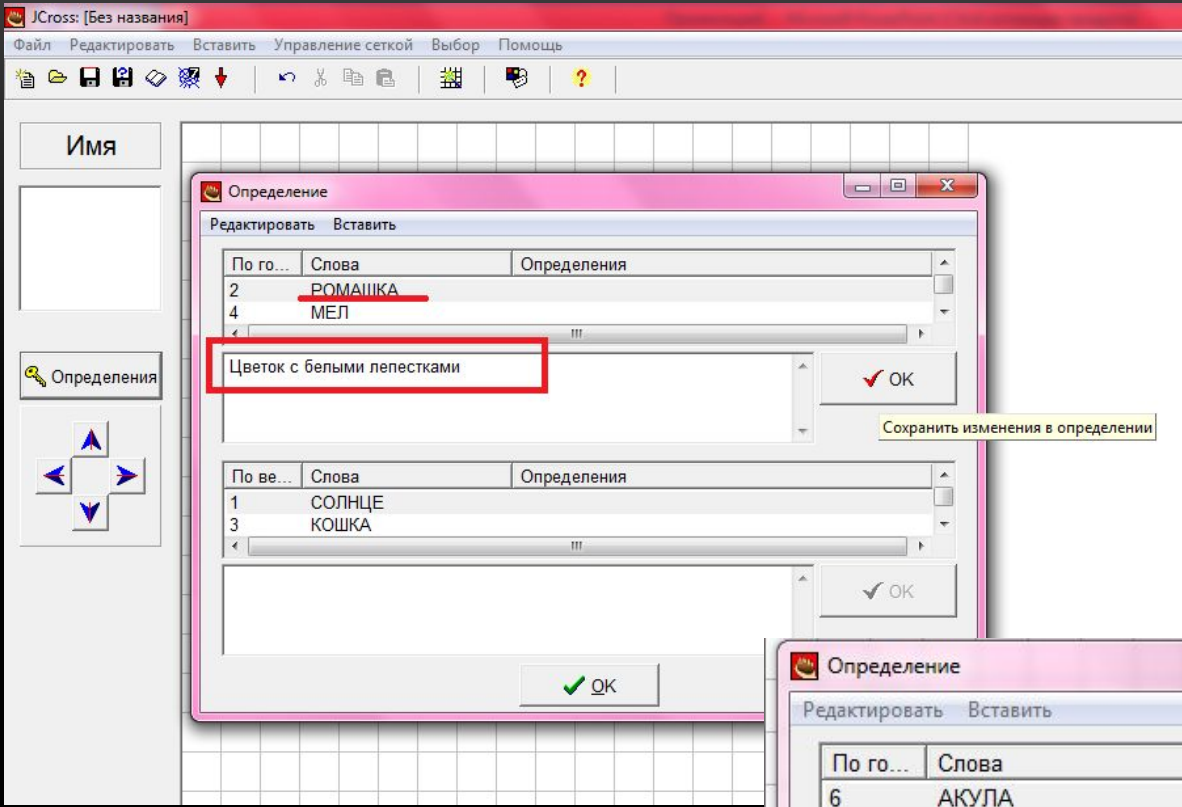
JCross: [Без названия]

Файл Редактировать Вставить Управление сеткой Выбор Помощь

Имя

Определения

Определение

Редактировать Вставить

| По го... | Слова | Определения |
|---|---|---|
| 2 | РОМАШКА | |
| 4 | МЕЛ | |

Цветок с белыми лепестками

OK

Сохранить изменения в определении

| По ве... | Слова | Определения |
|---|---|---|
| 1 | СОЛНЦЕ | |
| 3 | КОШКА | |

OK

OK

Определение

Редактировать Вставить

| По го... | Слова |
|---|---|
| 6 | АКУЛА |